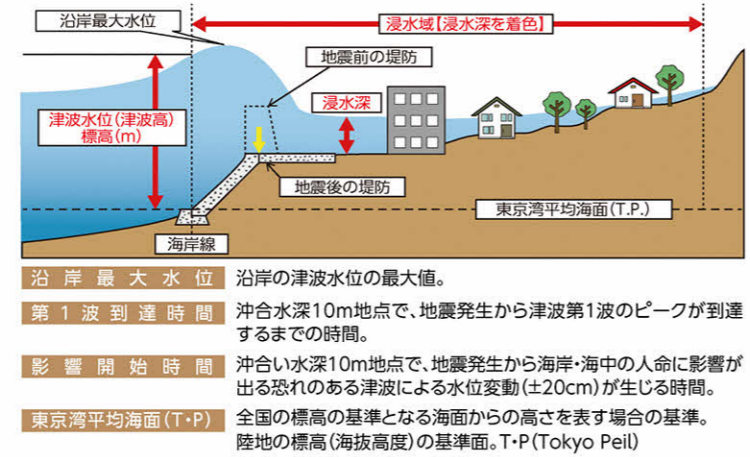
沿岸最大水位

浸水域【浸水深を着色】

地震前の堤防

津波水位(津波高)
標高(m)

浸水深

地震後の堤防

東京湾平均海面(T.P.)

海岸線

| 沿岸最大水位 | 沿岸の津波水位の最大値。 |
|---|---|
| 第1波到達時間 | 沖合水深10m地点で、地震発生から津波第1波のピークが到達するまでの時間。 |
| 影響開始時間 | 沖合い水深10m地点で、地震発生から海岸・海中の人命に影響が出る恐れのある津波による水位変動(±20cm)が生じる時間。 |
| 東京湾平均海面(T・P) | 全国の標高の基準となる海面からの高さを表す場合の基準。陸地の標高(海抜高度)の基準面。T・P(Tokyo Peil) |